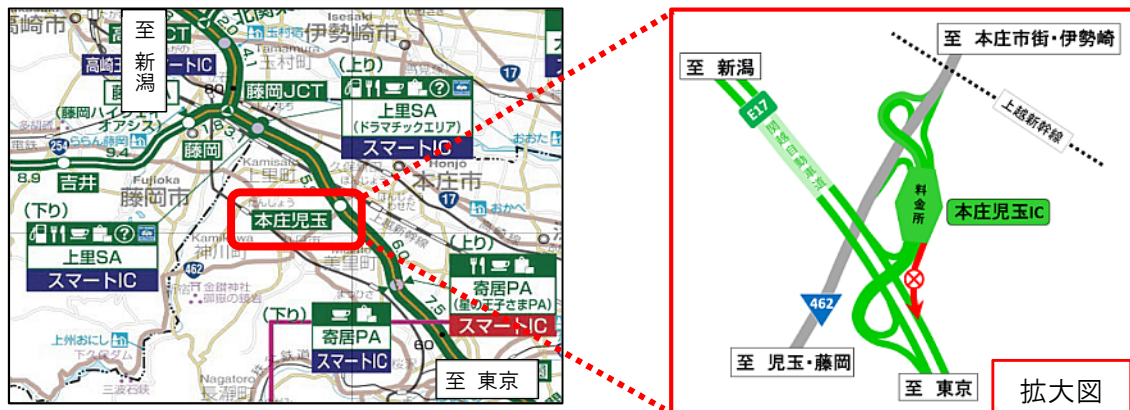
至 新潟

崎市

北関

Isesaki
伊勢崎市

玉村町

Tamamura
玉村町

高崎JCT

高崎玉村スマートIC

(上り)

藤岡JCT

上里SA
(ドラマチックエリア)
スマートIC

(藤岡ハイウェイ
オアシス)

ららん藤岡

藤岡

254

9.4

8.9

吉井

Fujioka
藤岡市

Kamisato
上里町

Honjo
本庄市

17

(下り)

上里SA
スマートIC

本庄児玉

(上り)

寄居PA
(星の王子さまPA)
スマートIC

462

神川町

美里町

6.0

7.5

(下り)

寄居PA
スマートIC

上州おにし

下久保ダム

Nagatoro
長瀞町

至 東京

至 新潟

E17

関越自動車道

至 本庄市街・伊勢崎

上越新幹線

料金所

本庄児玉IC

462

至 児玉・藤岡

至 東京

拡大図